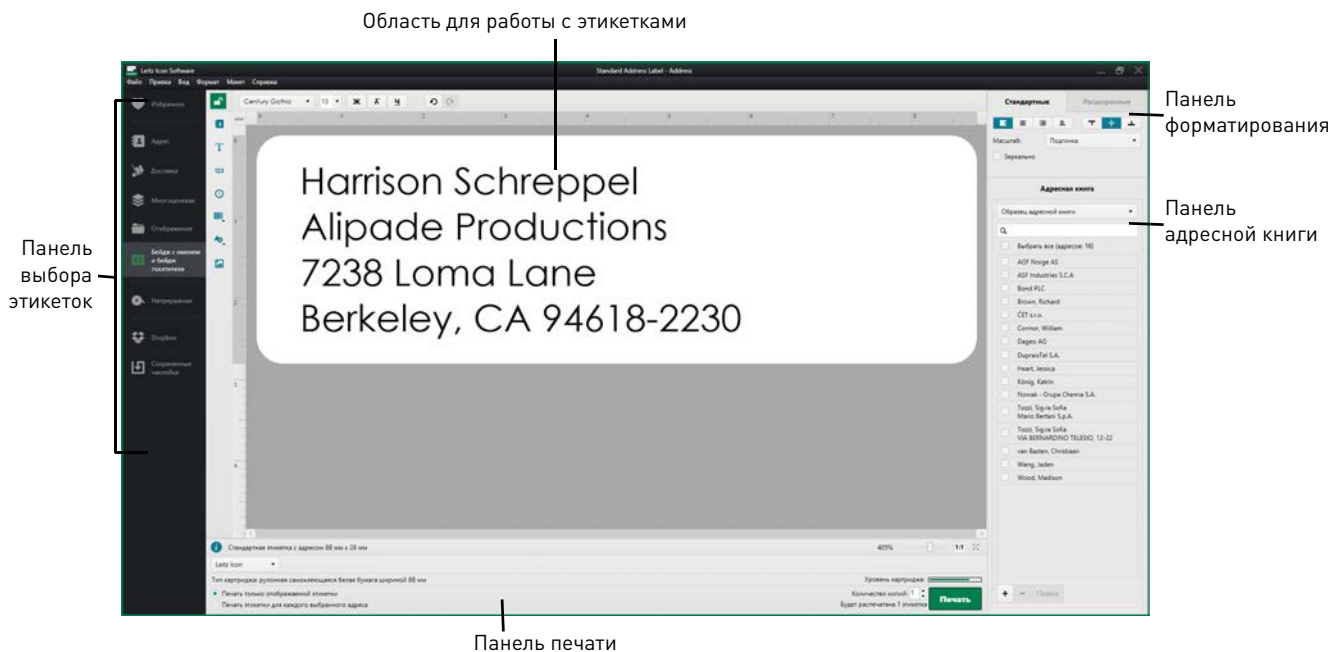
Область для работы с этикетками

Leitz Icon Software

Standard Address Label - Address

Файл Правка Вид Формат Макет Справка

Избранное

Адрес

Доставка

Многоцелевая

Отображение

Бейджи с именем и бейдж посетителя

Непрерывная

Dropbox

Сохраненные ярлыки

Панель выбора этикеток

Century Gothic 13 Ж К Ч

T

Harrison Schreppel
Alipade Productions
7238 Loma Lane
Berkeley, CA 94618-2230

Стандартные Расширенные

Панель форматирования

Масштаб: Подгонка

Зеркально

Адресная книга

Образец адресной книги

Панель адресной книги

Выбрать все (адресов: 16)

AGF Norge AS

ASF Industries S.C.A

Bond PLC

Brown, Richard

ČET s.r.o.

Connor, William

Dageo AG

DuprasTel S.A.

Heart, Jessica

König, Katrin

Novak - Grupa Chemia S.A.

Tozzi, Sig.ra Sofia Mario Bertani S.p.A.

Tozzi, Sig.ra Sofia VIA BERNARDINO TELESIO, 12-22

van Basten, Christiaan

Wang, Jaden

Wood, Madison

Стандартная этикетка с адресом 88 мм x 28 мм

405% 1:1

Leitz Icon

Тип картриджа: рулонная самоклеющаяся белая бумага шириной 88 мм

Уровень картриджа:

Печать только отображаемой этикетки

Печать этикетки для каждого выбранного адреса

Количество копий: 1

Будет распечатана 1 этикетка

Печать

+ − Правка

Панель печати